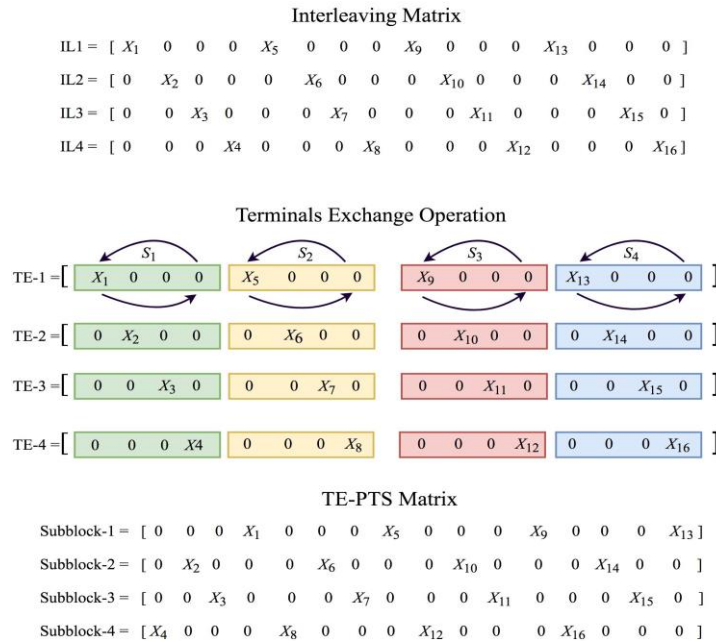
Interleaving Matrix

IL1 = [ $X_1$ 0 0 0 $X_5$ 0 0 0 $X_9$ 0 0 0 $X_{13}$ 0 0 0 ]

IL2 = [ 0 $X_2$ 0 0 0 $X_6$ 0 0 0 $X_{10}$ 0 0 0 $X_{14}$ 0 0 ]

IL3 = [ 0 0 $X_3$ 0 0 0 $X_7$ 0 0 0 $X_{11}$ 0 0 0 $X_{15}$ 0 ]

IL4 = [ 0 0 0 X4 0 0 0 $X_8$ 0 0 0 $X_{12}$ 0 0 0 $X_{16}$ ]

Terminals Exchange Operation

$S_1$ $S_2$ $S_3$ $S_4$

TE-1 = [ $X_1$ 0 0 0 | $X_5$ 0 0 0 | $X_9$ 0 0 0 | $X_{13}$ 0 0 0 ]

TE-2 = [ 0 $X_2$ 0 0 | 0 $X_6$ 0 0 | 0 $X_{10}$ 0 0 | 0 $X_{14}$ 0 0 ]

TE-3 = [ 0 0 $X_3$ 0 | 0 0 $X_7$ 0 | 0 0 $X_{11}$ 0 | 0 0 $X_{15}$ 0 ]

TE-4 = [ 0 0 0 X4 | 0 0 0 $X_8$ | 0 0 0 $X_{12}$ | 0 0 0 $X_{16}$ ]

TE-PTS Matrix

Subblock-1 = [ 0 0 0 $X_1$ 0 0 0 $X_5$ 0 0 0 $X_9$ 0 0 0 $X_{13}$ ]

Subblock-2 = [ 0 0 $X_2$ 0 0 0 $X_6$ 0 0 0 $X_{10}$ 0 0 0 $X_{14}$ 0 0 ]

Subblock-3 = [ 0 0 $X_3$ 0 0 0 $X_7$ 0 0 0 $X_{11}$ 0 0 0 $X_{15}$ 0 ]

Subblock-4 = [ $X_4$ 0 0 0 $X_8$ 0 0 0 $X_{12}$ 0 0 0 $X_{16}$ 0 0 0 ]